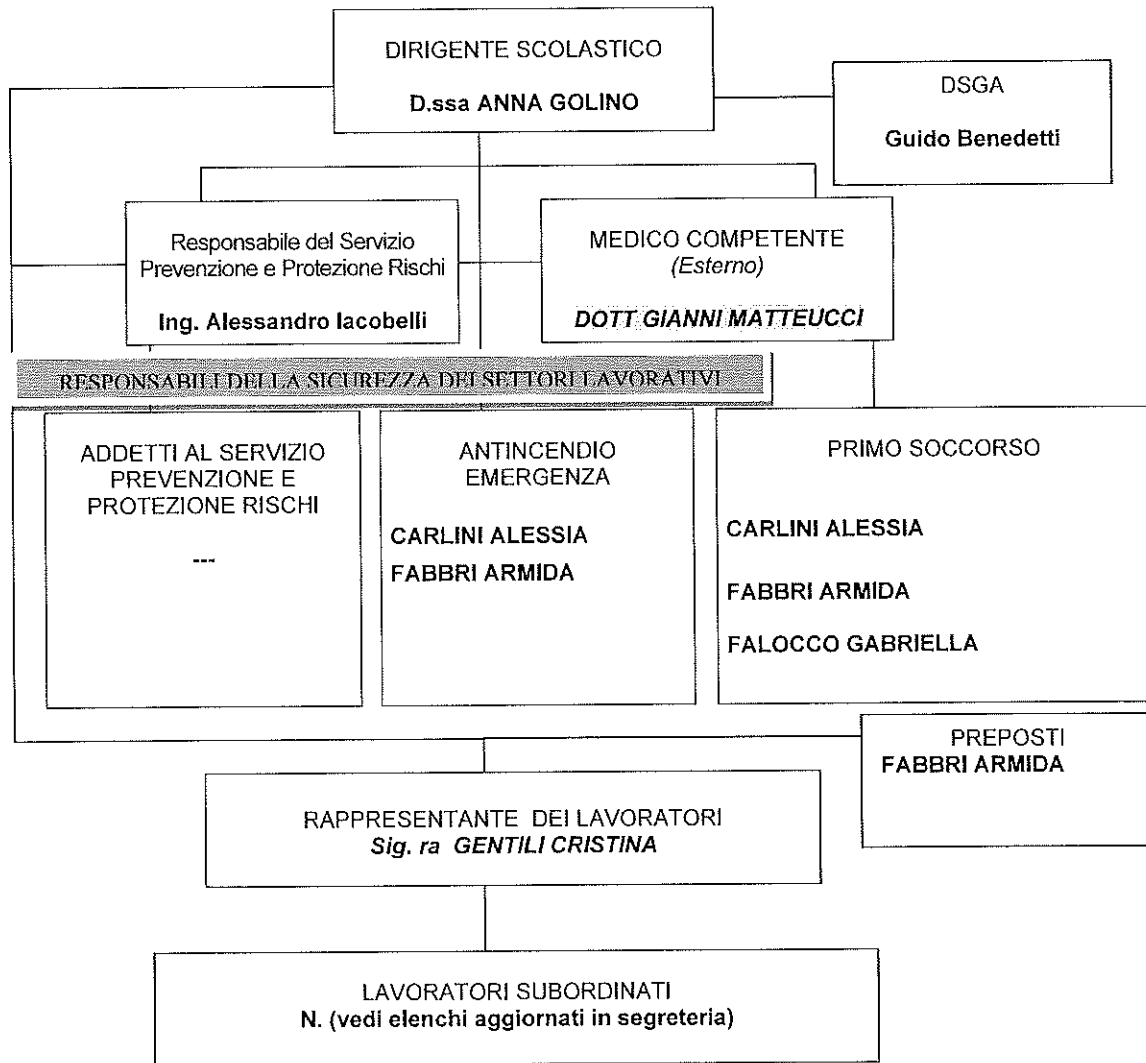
DIRIGENTE SCOLASTICO
D.ssa ANNA GOLINO

DSGA
Guido Benedetti

Responsabile del Servizio Prevenzione e Protezione Rischi
Ing. Alessandro Iacobelli

MEDICO COMPETENTE
(Esterno)
DOTT GIANNI MATTEUCCI

RESPONSABILI DELLA SICUREZZA DEI SETTORI LAVORATIVI

ADDETTI AL SERVIZIO PREVENZIONE E PROTEZIONE RISCHI
---

ANTINCENDIO EMERGENZA
CARLINI ALESSIA
FABBRI ARMIDA

PRIMO SOCCORSO
CARLINI ALESSIA
FABBRI ARMIDA
FALOCCO GABRIELLA

PREPOSTI
FABBRI ARMIDA

RAPPRESENTANTE DEI LAVORATORI
Sig. ra GENTILI CRISTINA

LAVORATORI SUBORDINATI
N. (vedi elenchi aggiornati in segreteria)